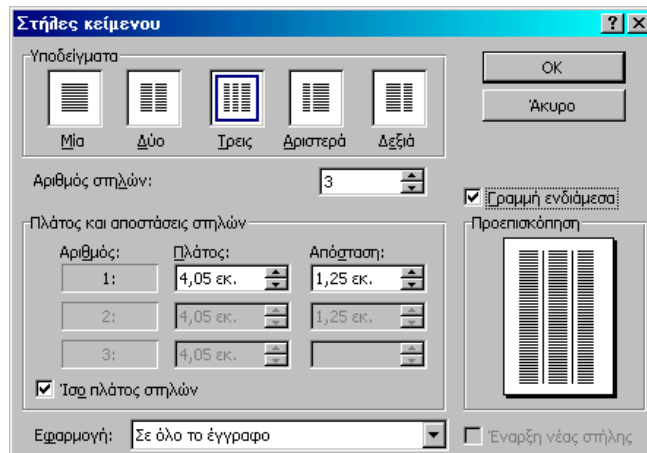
Στήλες κειμένου

?

X

Υποδείγματα

Μία

Δύο

Τρεις

Αριστερά

Δεξιά

OK

Άκυρο

Αριθμός στηλών:

3

Γραμμή ενδιάμεσα

Πλάτος και αποστάσεις στηλών

Αριθμός:

Πλάτος:

Απόσταση:

1:

4,05 εκ.

1,25 εκ.

2:

4,05 εκ.

1,25 εκ.

3:

4,05 εκ.

Ίσο πλάτος στηλών

Προεπισκόπηση

Εφαρμογή:

Σε όλο το έγγραφο

Έναρξη νέας στήλης